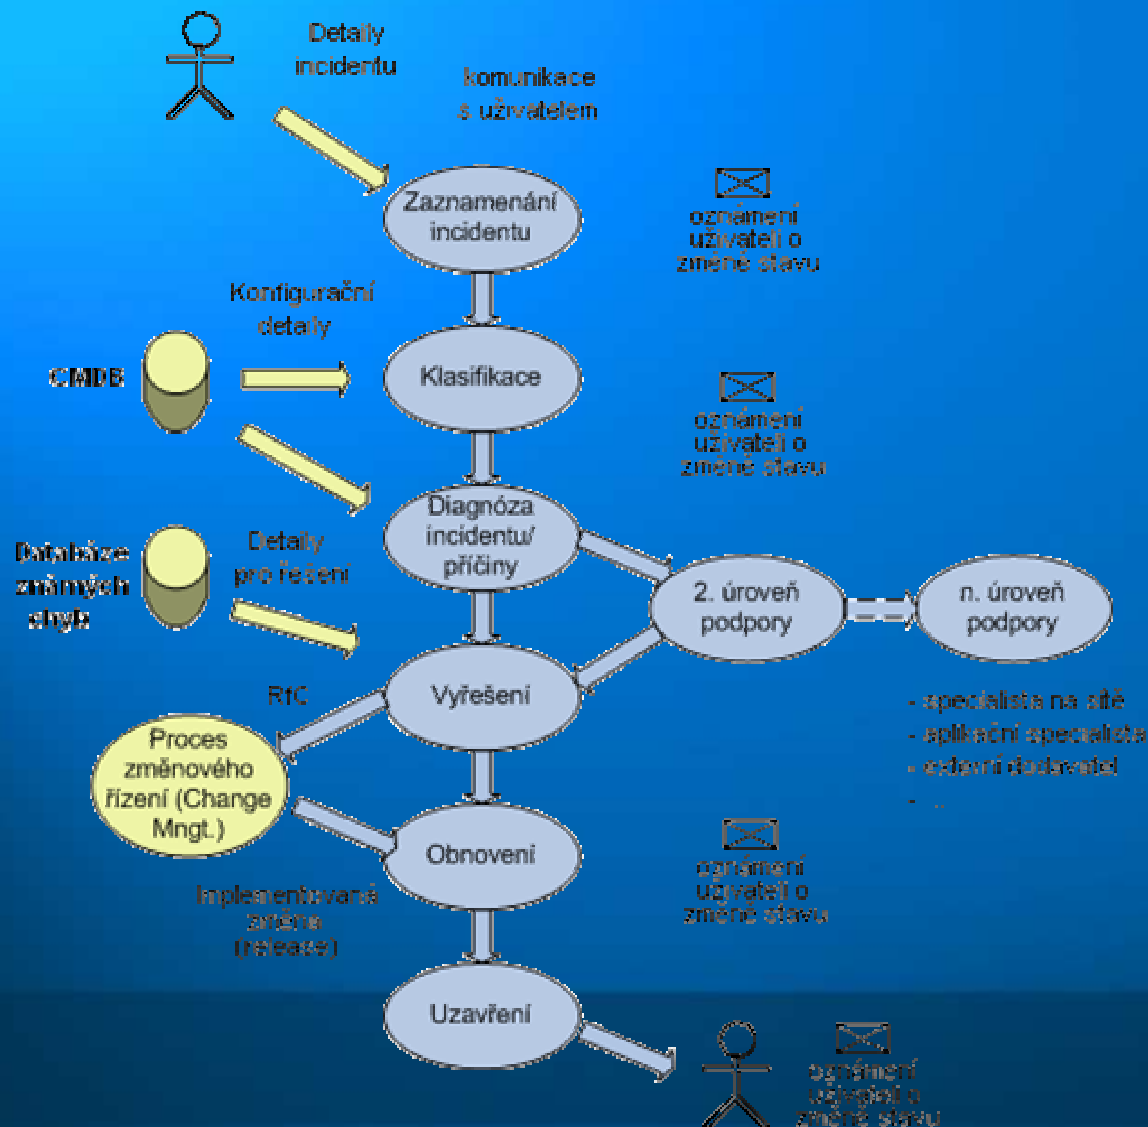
Detaily incidentu

komunikace s uživatelem

Zaznamenání incidentu

oznámení uživateli o změně stavu

Konfigurační detaily

CMDB

Klasifikace

oznámení uživateli o změně stavu

Diagnóza incidentu/ příčiny

Databáze známých chyb

Detaily pro řešení

2. úroveň podpory

n. úroveň podpory

RfC

Vyřešení

- specialista na sítě
- aplikační specialista
- externí dodavatel
- ...

Proces změnového řízení (Change Mngt.)

Obnovení

oznámení uživateli o změně stavu

Implementovaná změna (release)

Uzavření

oznámení uživateli o změně stavu